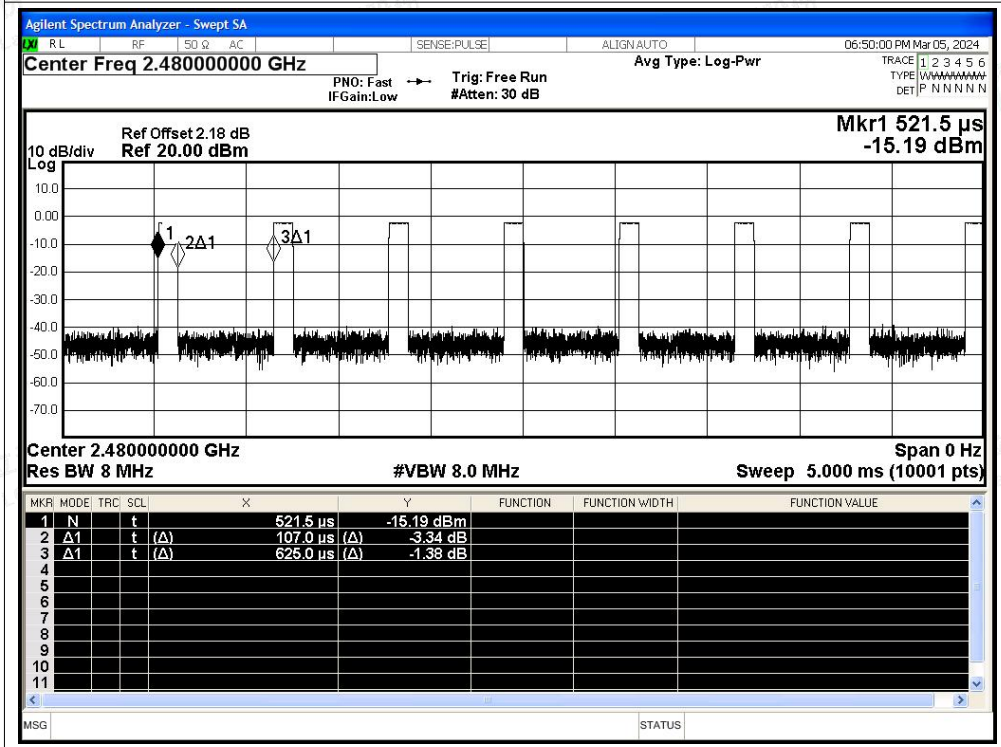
Agilent Spectrum Analyzer - Swept SA
LXI RL RF 50 Ω AC SENSE:PULSE ALIGN AUTO 06:50:00 PM Mar 05, 2024
Center Freq 2.480000000 GHz
PNO: Fast IFGain:Low Trig: Free Run #Atten: 30 dB Avg Type: Log-Pwr
TRACE 1 2 3 4 5 6
TYPE WWWWWW
DET P N N N N N

Ref Offset 2.18 dB
10 dB/div Ref 20.00 dBm
Log
Mkr1 521.5 µs
-15.19 dBm

10.0
0.00
-10.0
-20.0
-30.0
-40.0
-50.0
-60.0
-70.0

1 2Δ1 3Δ1

Center 2.480000000 GHz
Span 0 Hz
Res BW 8 MHz
#VBW 8.0 MHz
Sweep 5.000 ms (10001 pts)

| MKR | MODE | TRC | SCL | X | Y | FUNCTION | FUNCTION WIDTH | FUNCTION VALUE |
|---|---|---|---|---|---|---|---|---|
| 1 | N | | t | 521.5 µs | -15.19 dBm | | | |
| 2 | Δ1 | | t | (Δ) 107.0 µs | (Δ) -3.34 dB | | | |
| 3 | Δ1 | | t | (Δ) 625.0 µs | (Δ) -1.38 dB | | | |
| 4 | | | | | | | | |
| 5 | | | | | | | | |
| 6 | | | | | | | | |
| 7 | | | | | | | | |
| 8 | | | | | | | | |
| 9 | | | | | | | | |
| 10 | | | | | | | | |
| 11 | | | | | | | | |

MSG STATUS